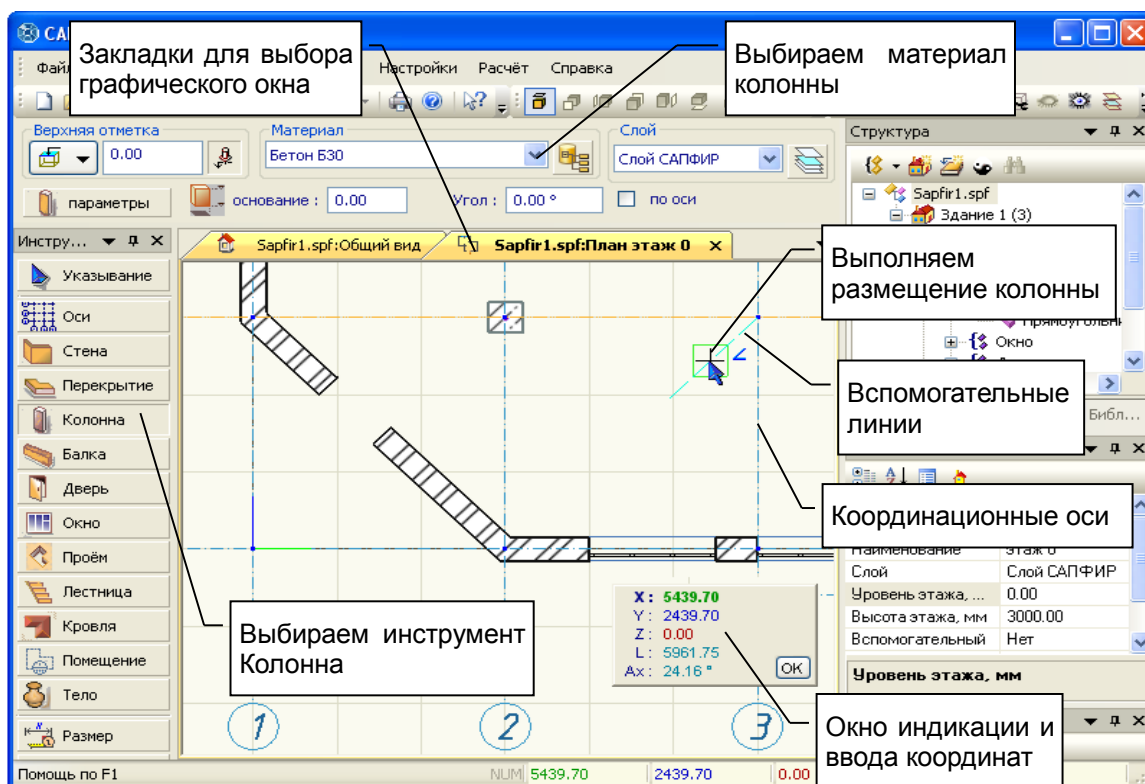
САПФИР

Закладки для выбора графического окна

Выбираем материал колонны

Файл

Настройки Расчёт Справка

Верхняя отметка
0.00

Материал
Бетон Б30

Слой
Слой САПФИР

параметры

основание : 0.00

Угол : 0.00 °

по оси

Структура

Sapfir1.spf
Здание 1 (3)

Инстру...

Указывание
Оси
Стена
Перекрытие
Колонна
Балка
Дверь
Окно
Проём
Лестница
Кровля
Помещение
Тело
Размер

Sapfir1.spf:Общий вид
Sapfir1.spf:План этаж 0

Выполняем размещение колонны

Прямоугольн
Окно

Вспомогательные линии

Библ...

Координационные оси

Наименование этаж 0

| | |
|---|---|
| Слой | Слой САПФИР |
| Уровень этажа, ... | 0.00 |
| Высота этажа, мм | 3000.00 |
| Вспомогательный | Нет |

Уровень этажа, мм

X : 5439.70
Y : 2439.70
Z : 0.00
L : 5961.75
Ax : 24.16 °
OK

Выбираем инструмент Колонна

Окно индикации и ввода координат

1
2
3

Помощь по F1

NUM 5439.70 2439.70 0.00